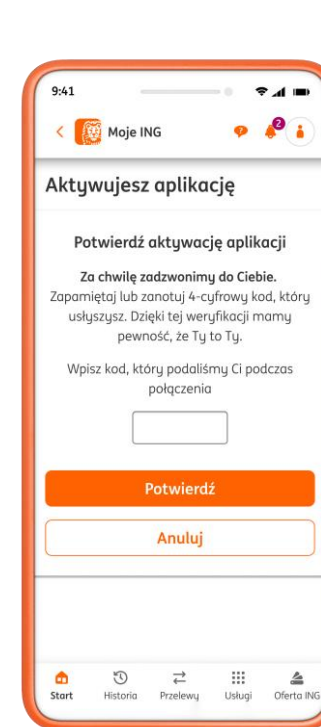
9:41

Moje ING

2

Aktywujesz aplikację

Potwierdź aktywację aplikacji

Za chwilę zadzwonimy do Ciebie. Zapamiętaj lub zanotuj 4-cyfrowy kod, który usłyszysz. Dzięki tej weryfikacji mamy pewność, że Ty to Ty.

Wpisz kod, który podaliśmy Ci podczas połączenia

Potwierdź

Anuluj

Start Historia Przelewy Usługi Oferta ING